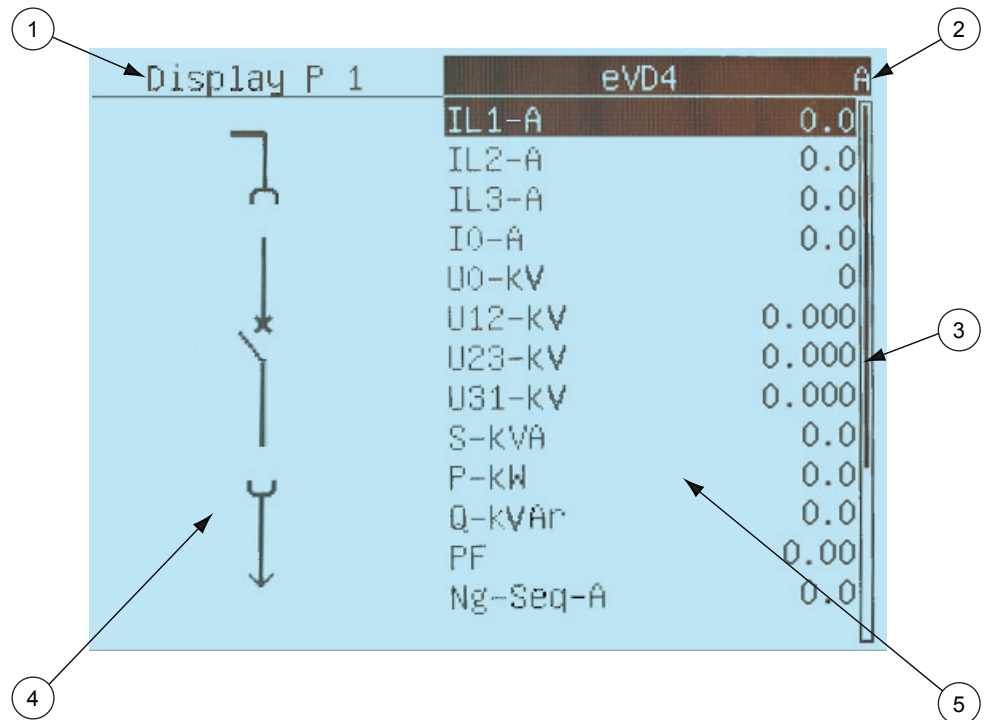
1

2

Display P 1

eVD4

A

| | |
|---|---|
| IL1-A | 0.0 |
| IL2-A | 0.0 |
| IL3-A | 0.0 |
| I0-A | 0.0 |
| U0-kV | 0 |
| U12-kV | 0.000 |
| U23-kV | 0.000 |
| U31-kV | 0.000 |
| S-kVA | 0.0 |
| P-kW | 0.0 |
| Q-kVAr | 0.0 |
| PF | 0.00 |
| Ng-Seq-A | 0.0 |

3

4

5